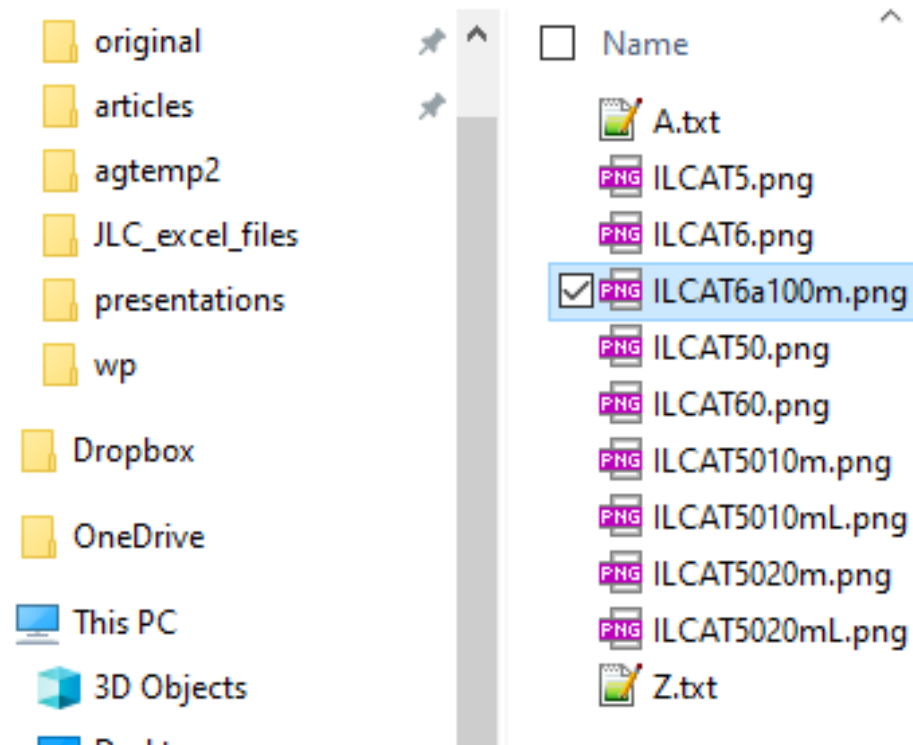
original
articles
agtemp2
JLC_excel_files
presentations
wp
Dropbox
OneDrive
This PC
3D Objects
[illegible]

Name
A.txt
PNG ILCAT5.png
PNG ILCAT6.png
PNG ILCAT6a100m.png
PNG ILCAT50.png
PNG ILCAT60.png
PNG ILCAT5010m.png
PNG ILCAT5010mL.png
PNG ILCAT5020m.png
PNG ILCAT5020mL.png
Z.txt